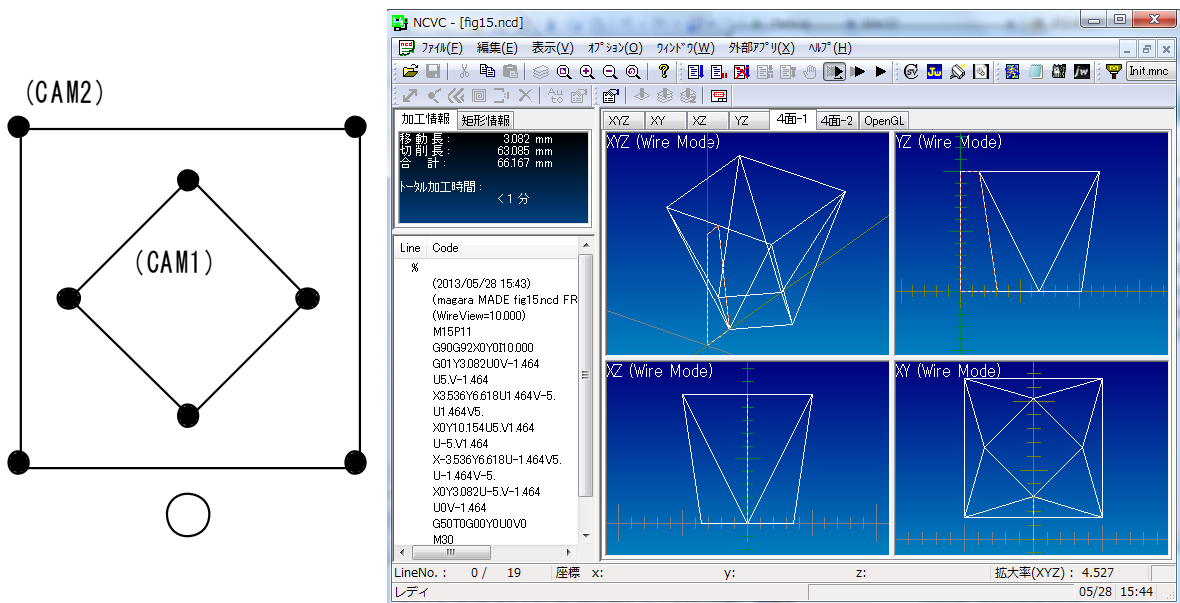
(CAM2)

(CAM1)

NCVC - [fig15.ncd]

ﾌｧｲﾙ(F) 編集(E) 表示(V) ｵﾌﾟｼｮﾝ(O) ｳｨﾝﾄﾞｳ(W) 外部ｱﾌﾟﾘ(X) ﾍﾙﾌﾟ(H)

Init.mnc

加工情報 矩形情報

移動長: 3.082 mm
切削長: 63.085 mm
合 計: 66.167 mm

ﾄｰﾀﾙ加工時間:
< 1 分

| Line | Code |
|---|---|
| % | |
| | (2013/05/28 15:43) |
| | (magara MADE fig15.ncd FR |
| | (WireView=10.000) |
| | M15P11 |
| | G90G92X0Y0I10.000 |
| | G01Y3.082U0V-1.464 |
| | U5.V-1.464 |
| | X3.536Y6.618U1.464V-5. |
| | U1.464V5. |
| | X0Y10.154U5.V1.464 |
| | U-5.V1.464 |
| | X-3.536Y6.618U-1.464V5. |
| | U-1.464V-5. |
| | X0Y3.082U-5.V-1.464 |
| | U0V-1.464 |
| | G50T0G00Y0U0V0 |
| | M30 |

XYZ XY XZ YZ 4面-1 4面-2 OpenGL

XYZ (Wire Mode)
YZ (Wire Mode)
XZ (Wire Mode)
XY (Wire Mode)

LineNo. : 0 / 19 座標 x: y: z: 拡大率(XYZ) : 4.527

レディ 05/28 15:44